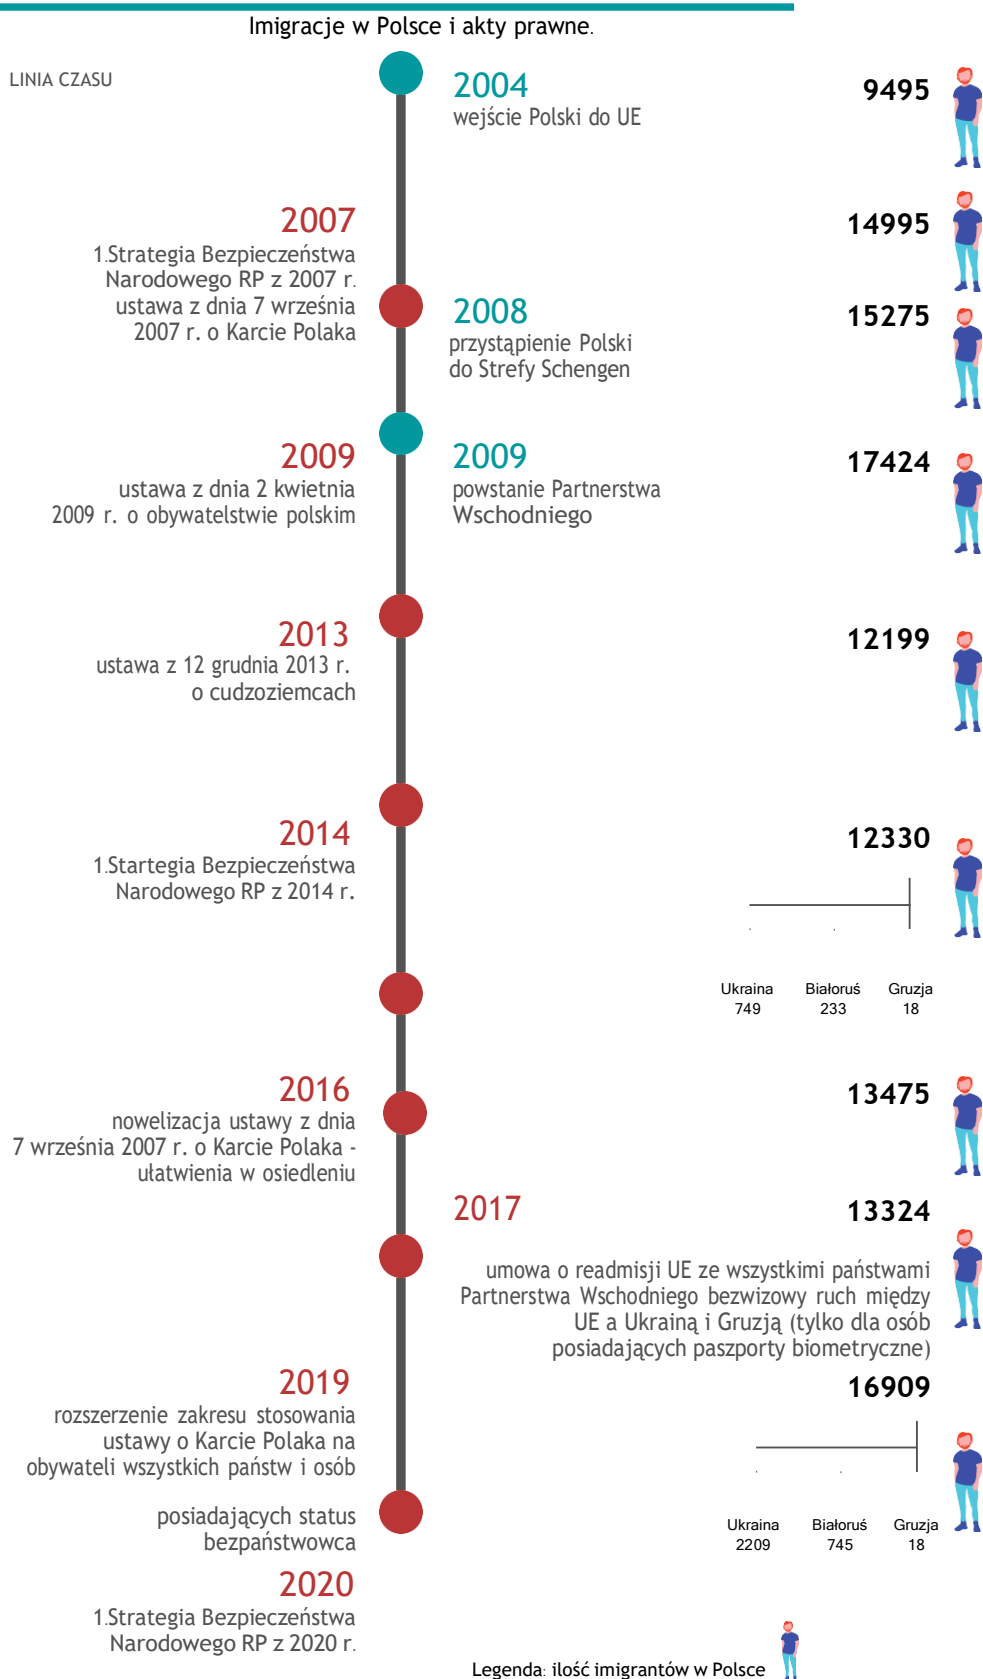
Imigracje w Polsce i akty prawne.

LINIA CZASU

2004
wejście Polski do UE

9495

2007
1.Strategia Bezpieczeństwa Narodowego RP z 2007 r. ustawa z dnia 7 września 2007 r. o Karcie Polaka

14995

2008
przystąpienie Polski do Strefy Schengen

15275

2009
ustawa z dnia 2 kwietnia 2009 r. o obywatelstwie polskim

2009
powstanie Partnerstwa Wschodniego

17424

2013
ustawa z 12 grudnia 2013 r. o cudzoziemcach

12199

2014
1.Startegia Bezpieczeństwa Narodowego RP z 2014 r.

12330

Ukraina 749
Białoruś 233
Gruzja 18

2016
nowelizacja ustawy z dnia 7 września 2007 r. o Karcie Polaka - ułatwienia w osiedleniu

13475

2017

13324

umowa o readmisji UE ze wszystkimi państwami Partnerstwa Wschodniego bezwizowy ruch między UE a Ukrainą i Gruzją (tylko dla osób posiadających paszporty biometryczne)

2019
rozszerzenie zakresu stosowania ustawy o Karcie Polaka na obywateli wszystkich państw i osób

posiadających status bezpaństwowca

16909

Ukraina 2209
Białoruś 745
Gruzja 18

2020
1.Strategia Bezpieczeństwa Narodowego RP z 2020 r.

Legenda: ilość imigrantów w Polsce